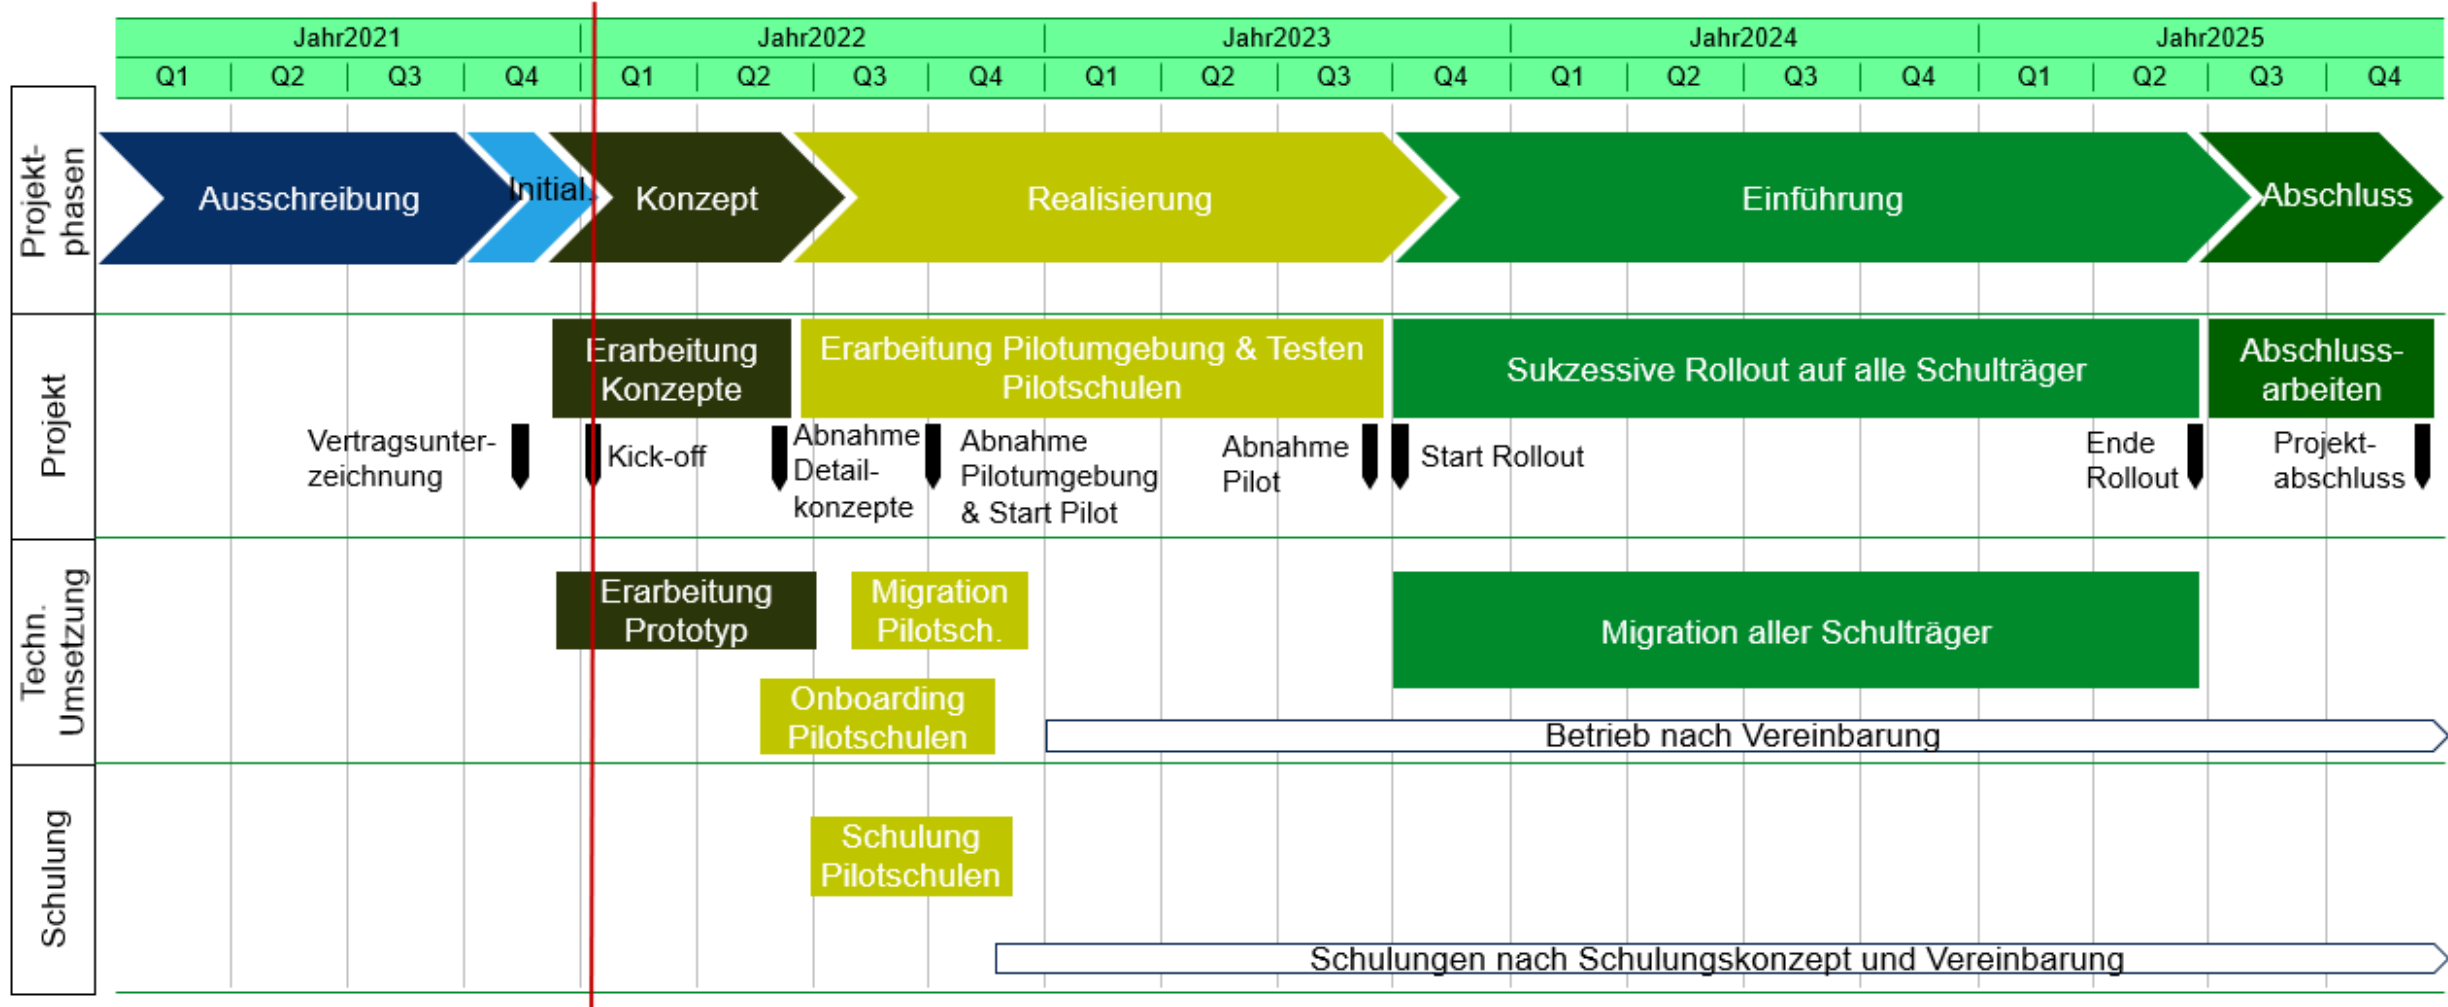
| Jahr2021 | | | | Jahr2022 | | | | Jahr2023 | | | | Jahr2024 | | | | Jahr2025 | | | |
|---|---|---|---|---|---|---|---|---|---|---|---|---|---|---|---|---|---|---|---|
| Q1 | Q2 | Q3 | Q4 | Q1 | Q2 | Q3 | Q4 | Q1 | Q2 | Q3 | Q4 | Q1 | Q2 | Q3 | Q4 | Q1 | Q2 | Q3 | Q4 |

Projektphasen

Ausschreibung

Initial

Konzept

Realisierung

Einführung

Abschluss

Projekt

Erarbeitung Konzepte

Erarbeitung Pilotumgebung & Testen Pilotschulen

Sukzessive Rollout auf alle Schulträger

Abschlussarbeiten

Vertragsunterzeichnung

Kick-off

Abnahme Detailkonzepte

Abnahme Pilotumgebung & Start Pilot

Abnahme Pilot

Start Rollout

Ende Rollout

Projektabschluss

Techn. Umsetzung

Erarbeitung Prototyp

Migration Pilotsch.

Migration aller Schulträger

Onboarding Pilotschulen

Betrieb nach Vereinbarung

Schulung

Schulung Pilotschulen

Schulungen nach Schulungskonzept und Vereinbarung